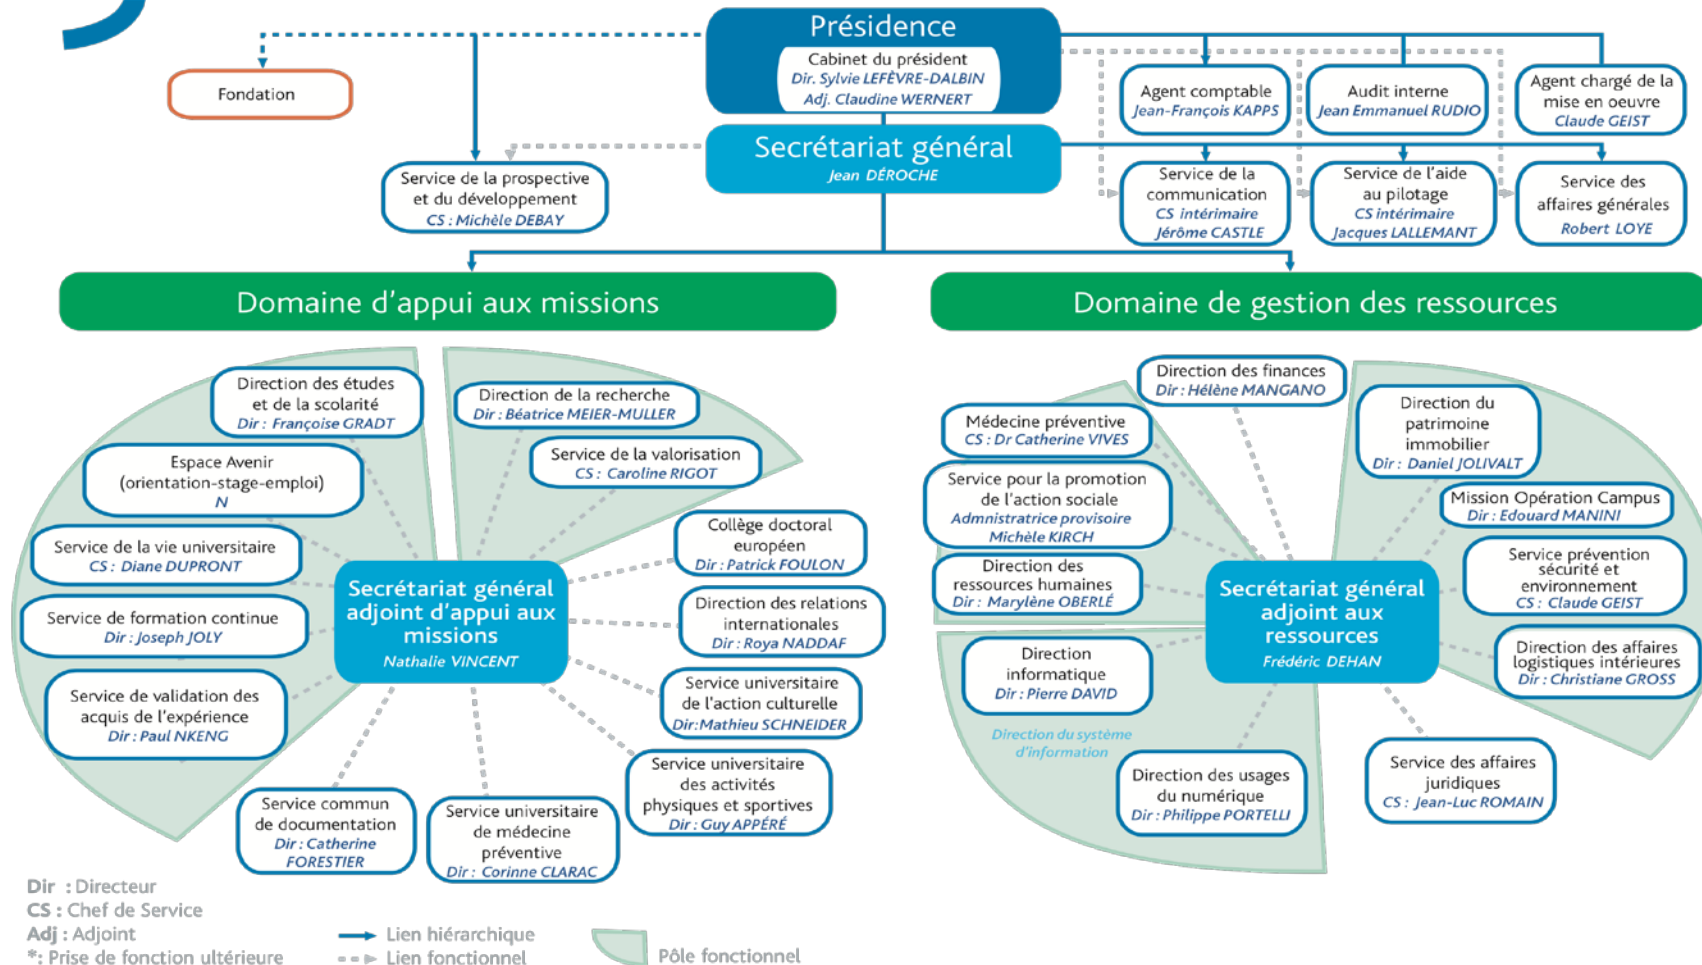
Présidence
Cabinet du président
Dir. Sylvie LEFÈVRE-DALBIN
Adj. Claudine WERNERT

Fondation

Agent comptable
Jean-François KAPPS

Audit interne
Jean Emmanuel RUDIO

Agent chargé de la mise en oeuvre
Claude GEIST

Secrétariat général
Jean DÉROCHE

Service de la prospective et du développement
CS : Michèle DEBAY

Service de la communication
CS intérimaire
Jérôme CASTLE

Service de l'aide au pilotage
CS intérimaire
Jacques LALLEMANT

Service des affaires générales
Robert LOYE

Domaine d'appui aux missions

Domaine de gestion des ressources

Direction des études et de la scolarité
Dir : Françoise GRADT

Direction de la recherche
Dir : Béatrice MEIER-MULLER

Service de la valorisation
CS : Caroline RIGOT

Espace Avenir (orientation-stage-emploi)
N

Collège doctoral européen
Dir : Patrick FOULON

Service de la vie universitaire
CS : Diane DUPRONT

Secrétariat général adjoint d'appui aux missions
Nathalie VINCENT

Service de formation continue
Dir : Joseph JOLY

Direction des relations internationales
Dir : Roya NADDAF

Service de validation des acquis de l'expérience
Dir : Paul NKENG

Service universitaire de l'action culturelle
Dir:Mathieu SCHNEIDER

Service universitaire des activités physiques et sportives
Dir : Guy APPÉRÉ

Service commun de documentation
Dir : Catherine FORESTIER

Service universitaire de médecine préventive
Dir : Corinne CLARAC

Direction des finances
Dir : Hélène MANGANO

Médecine préventive
CS : Dr Catherine VIVES

Direction du patrimoine immobilier
Dir : Daniel JOLIVALT

Service pour la promotion de l'action sociale
Admnistratrice provisoire
Michèle KIRCH

Mission Opération Campus
Dir : Edouard MANINI

Direction des ressources humaines
Dir : Marylène OBERLÉ

Secrétariat général adjoint aux ressources
Frédéric DEHAN

Service prévention sécurité et environnement
CS : Claude GEIST

Direction informatique
Dir : Pierre DAVID

Direction des affaires logistiques intérieures
Dir : Christiane GROSS

Direction du système d'information

Direction des usages du numérique
Dir : Philippe PORTELLI

Service des affaires juridiques
CS : Jean-Luc ROMAIN

Dir : Directeur
CS : Chef de Service
Adj : Adjoint
*: Prise de fonction ultérieure

Lien hiérarchique
Lien fonctionnel

Pôle fonctionnel